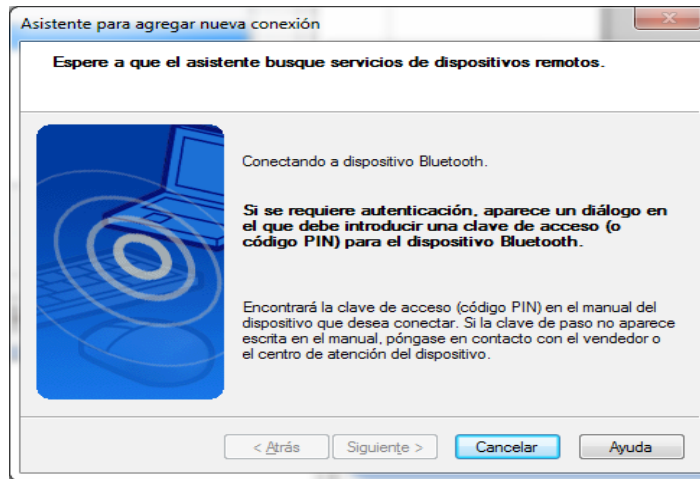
Asistente para agregar nueva conexión

Espere a que el asistente busque servicios de dispositivos remotos.

Conectando a dispositivo Bluetooth.

Si se requiere autenticación, aparece un diálogo en el que debe introducir una clave de acceso (o código PIN) para el dispositivo Bluetooth.

Encontrará la clave de acceso (código PIN) en el manual del dispositivo que desea conectar. Si la clave de paso no aparece escrita en el manual, póngase en contacto con el vendedor o el centro de atención del dispositivo.

< Atrás | Siguiente > | Cancelar | Ayuda